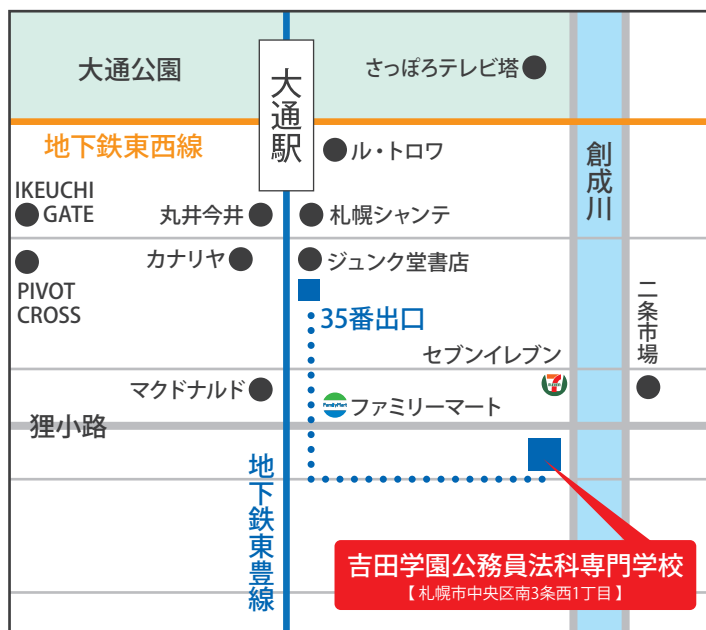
大通公園

さっぽろテレビ塔

大通駅

地下鉄東西線

ル・トロワ

創成川

IKEUCHI GATE

丸井今井

札幌シャンテ

カナリヤ

ジュンク堂書店

PIVOT CROSS

35番出口

二条市場

セブンイレブン

マクドナルド

ファミリーマート

狸小路

地下鉄東豊線

吉田学園公務員法科専門学校
【札幌市中央区南3条西1丁目】